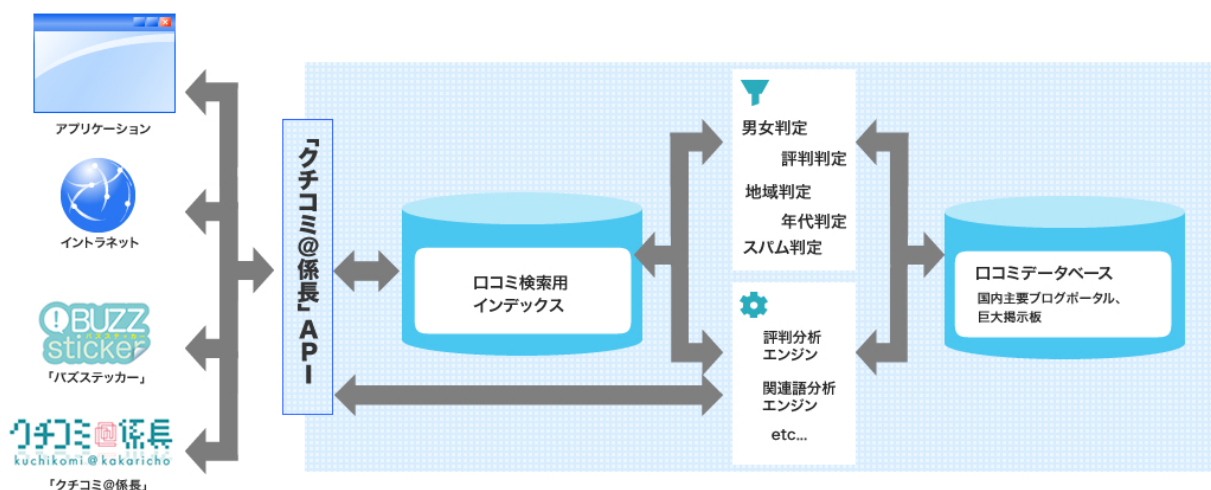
アプリケーション

イントラネット

BUZZ sticker
「バズステッカー」

クチコミ@係長
kuchikomi@kakaricho
「クチコミ@係長」

「クチコミ@係長」API

ロコミ検索用
インデックス

男女判定
評判判定
地域判定
年代判定
スパム判定

評判分析
エンジン
関連語分析
エンジン
etc...

ロコミデータベース
国内主要ブログポータル、
巨大掲示板